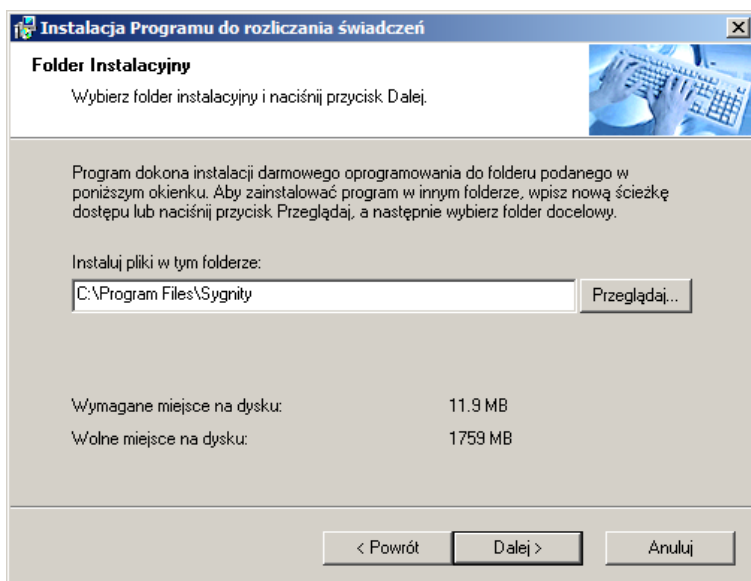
Instalacja Programu do rozliczania świadczeń

Folder Instalacyjny

Wybierz folder instalacyjny i naciśnij przycisk Dalej.

Program dokona instalacji darmowego oprogramowania do folderu podanego w poniższym okienku. Aby zainstalować program w innym folderze, wpisz nową ścieżkę dostępu lub naciśnij przycisk Przeglądaj, a następnie wybierz folder docelowy.

Instaluj pliki w tym folderze:

C:\Program Files\Sygnity

Przeglądaj...

Wymagane miejsce na dysku: 11.9 MB

Wolne miejsce na dysku: 1759 MB

< Powrót

Dalej >

Anuluj